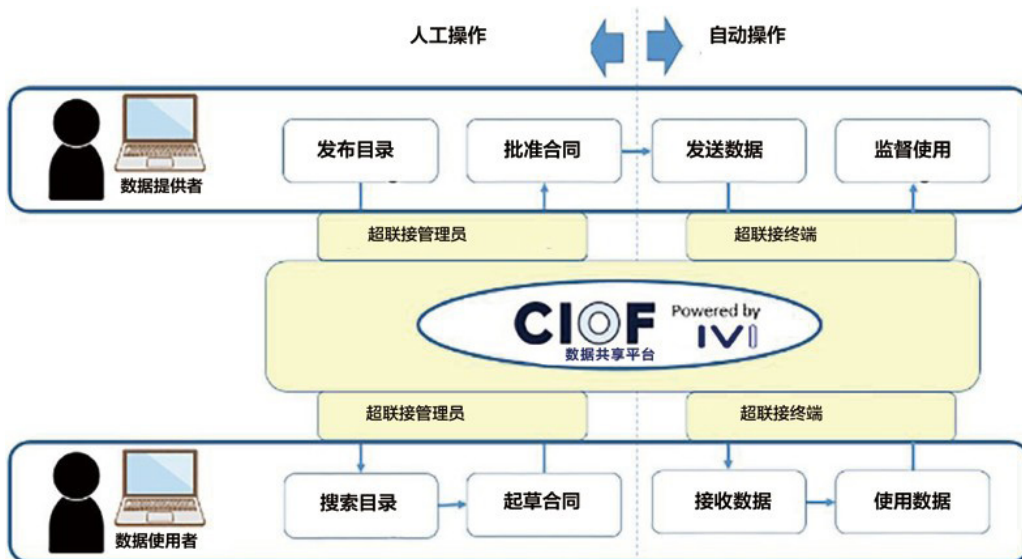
人工操作

自动操作

数据提供者

发布目录

批准合同

发送数据

监督使用

超联接管理员

超联接终端

CIOF
数据共享平台

Powered by
IVI

超联接管理员

超联接终端

数据使用者

搜索目录

起草合同

接收数据

使用数据